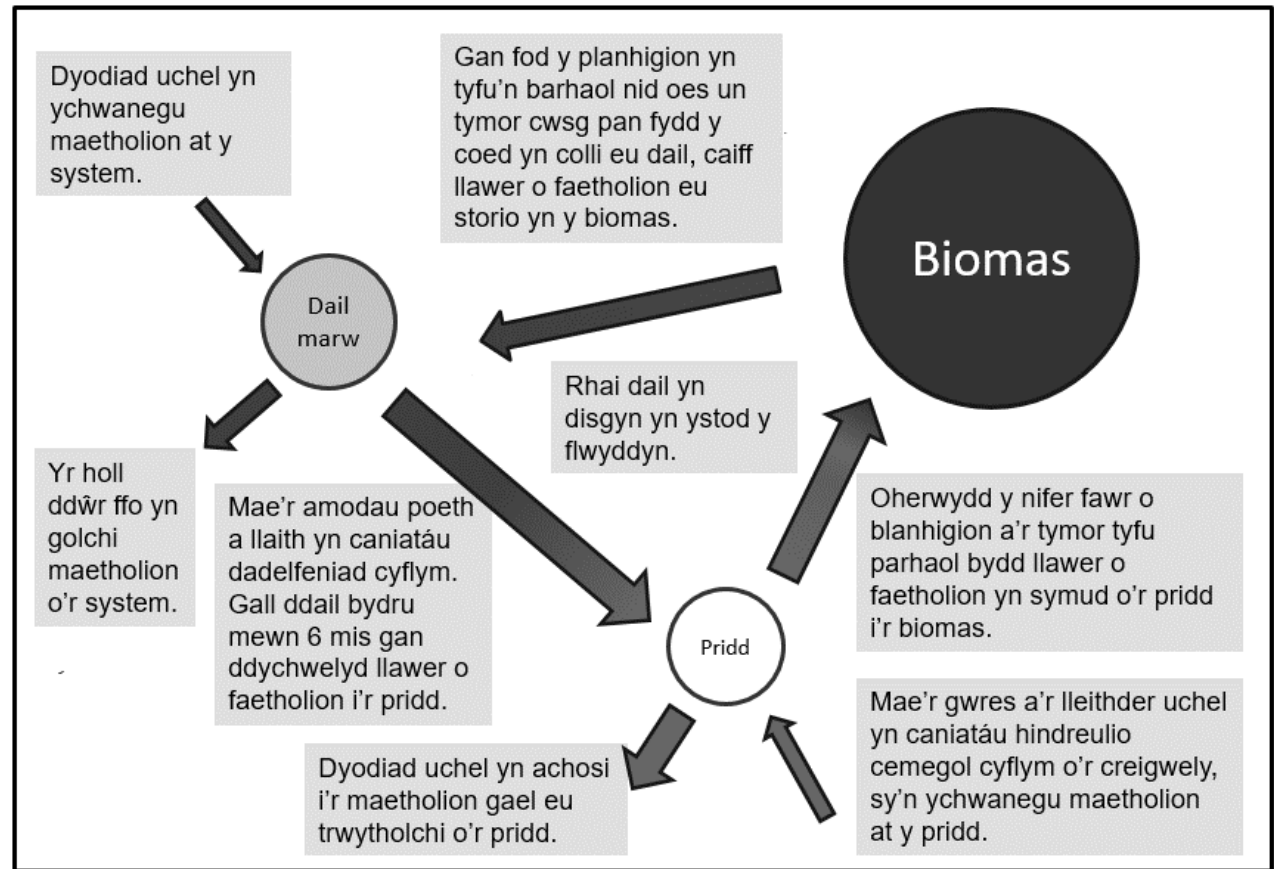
Dyodiad uchel yn ychwanegu maetholion at y system.

Gan fod y planhigion yn tyfu'n barhaol nid oes un tymor cwsg pan fydd y coed yn colli eu dail, caiff llawer o faetholion eu storio yn y biomas.

Biomas

Dail marw

Rhai dail yn disgyn yn ystod y flwyddyn.

Yr holl ddŵr ffo yn golchi maetholion o'r system.

Mae'r amodau poeth a llaith yn caniatáu dadelfeniad cyflym. Gall ddail bydru mewn 6 mis gan ddychwelyd llawer o faetholion i'r pridd.

Oherwydd y nifer fawr o blanhigion a'r tymor tyfu parhaol bydd llawer o faetholion yn symud o'r pridd i'r biomas.

Pridd

Mae'r gwres a'r lleithder uchel yn caniatáu hindreulio cemegol cyflym o'r creigwely, sy'n ychwanegu maetholion at y pridd.

Dyodiad uchel yn achosi i'r maetholion gael eu trwytholchi o'r pridd.